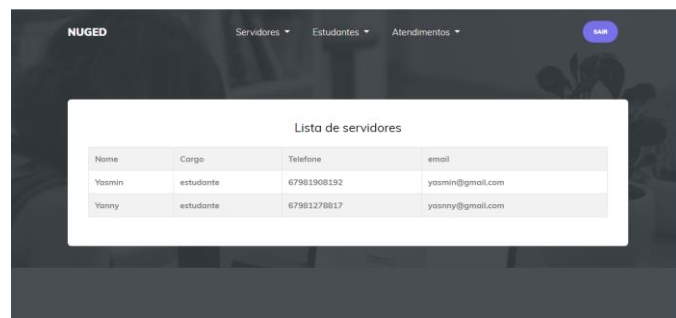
NUGED

Servidores ▾ Estudantes ▾ Atendimentos ▾

SAIR

Lista de servidores

| Nome | Cargo | Telefone | email |
|---|---|---|---|
| Yasmin | estudante | 67981908192 | yasmin@gmail.com |
| Yanny | estudante | 67981278817 | yasnny@gmail.com |